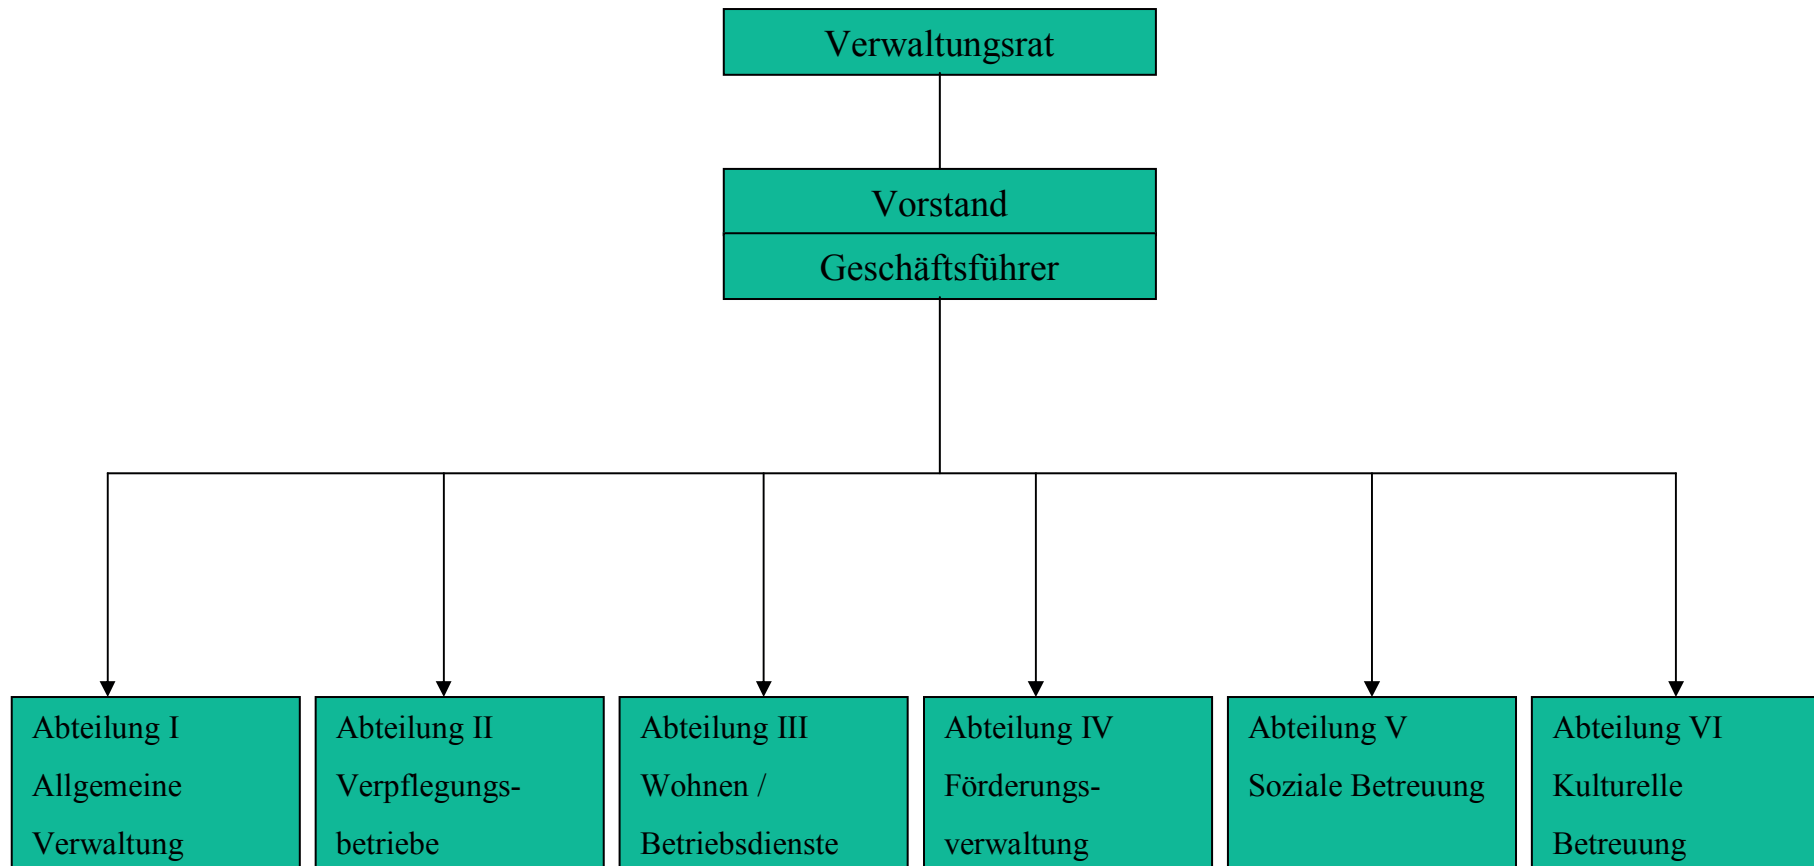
Verwaltungsrat

Vorstand

Geschäftsführer

Abteilung I
Allgemeine Verwaltung

Abteilung II
Verpflegungsbetriebe

Abteilung III
Wohnen / Betriebsdienste

Abteilung IV
Förderungsverwaltung

Abteilung V
Soziale Betreuung

Abteilung VI
Kulturelle Betreuung